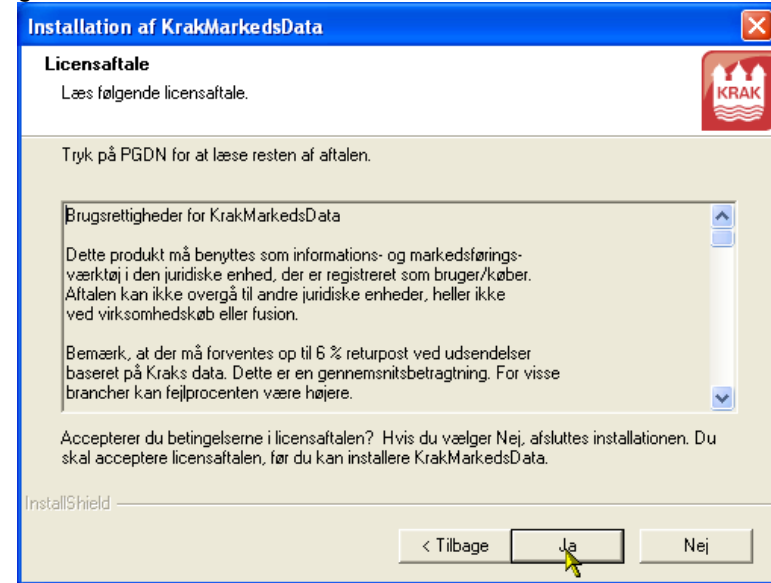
Installation af KrakMarkedsData

Licensaftale

Læs følgende licensaftale.

KRAK

Tryk på PGDN for at læse resten af aftalen.

Brugsrettigheder for KrakMarkedsData

Dette produkt må benyttes som informations- og markedsførings-værktøj i den juridiske enhed, der er registreret som bruger/køber. Aftalen kan ikke overgå til andre juridiske enheder, heller ikke ved virksomhedskøb eller fusion.

Bemærk, at der må forventes op til 6 % returpost ved udsendelser baseret på Kraks data. Dette er en gennemsnitsbetragtning. For visse brancher kan fejlprocenten være højere.

Accepterer du betingelserne i licensaftalen? Hvis du vælger Nej, afsluttes installationen. Du skal acceptere licensaftalen, før du kan installere KrakMarkedsData.

InstallShield

< Tilbage

Ja

Nej